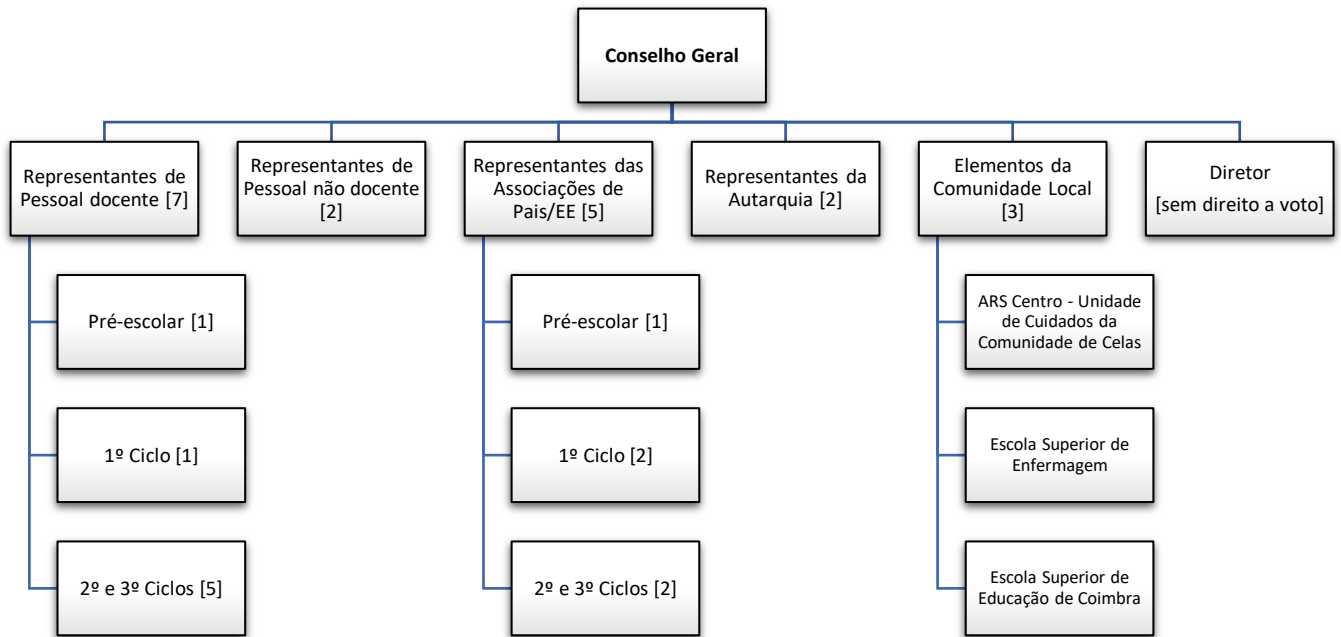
Conselho Geral

Representantes de Pessoal docente [7]

Pré-escolar [1]

1º Ciclo [1]

2º e 3º Ciclos [5]

Representantes de Pessoal não docente [2]

Representantes das Associações de Pais/EE [5]

Pré-escolar [1]

1º Ciclo [2]

2º e 3º Ciclos [2]

Representantes da Autarquia [2]

Elementos da Comunidade Local [3]

ARS Centro - Unidade de Cuidados da Comunidade de Celas

Escola Superior de Enfermagem

Escola Superior de Educação de Coimbra

Diretor [sem direito a voto]